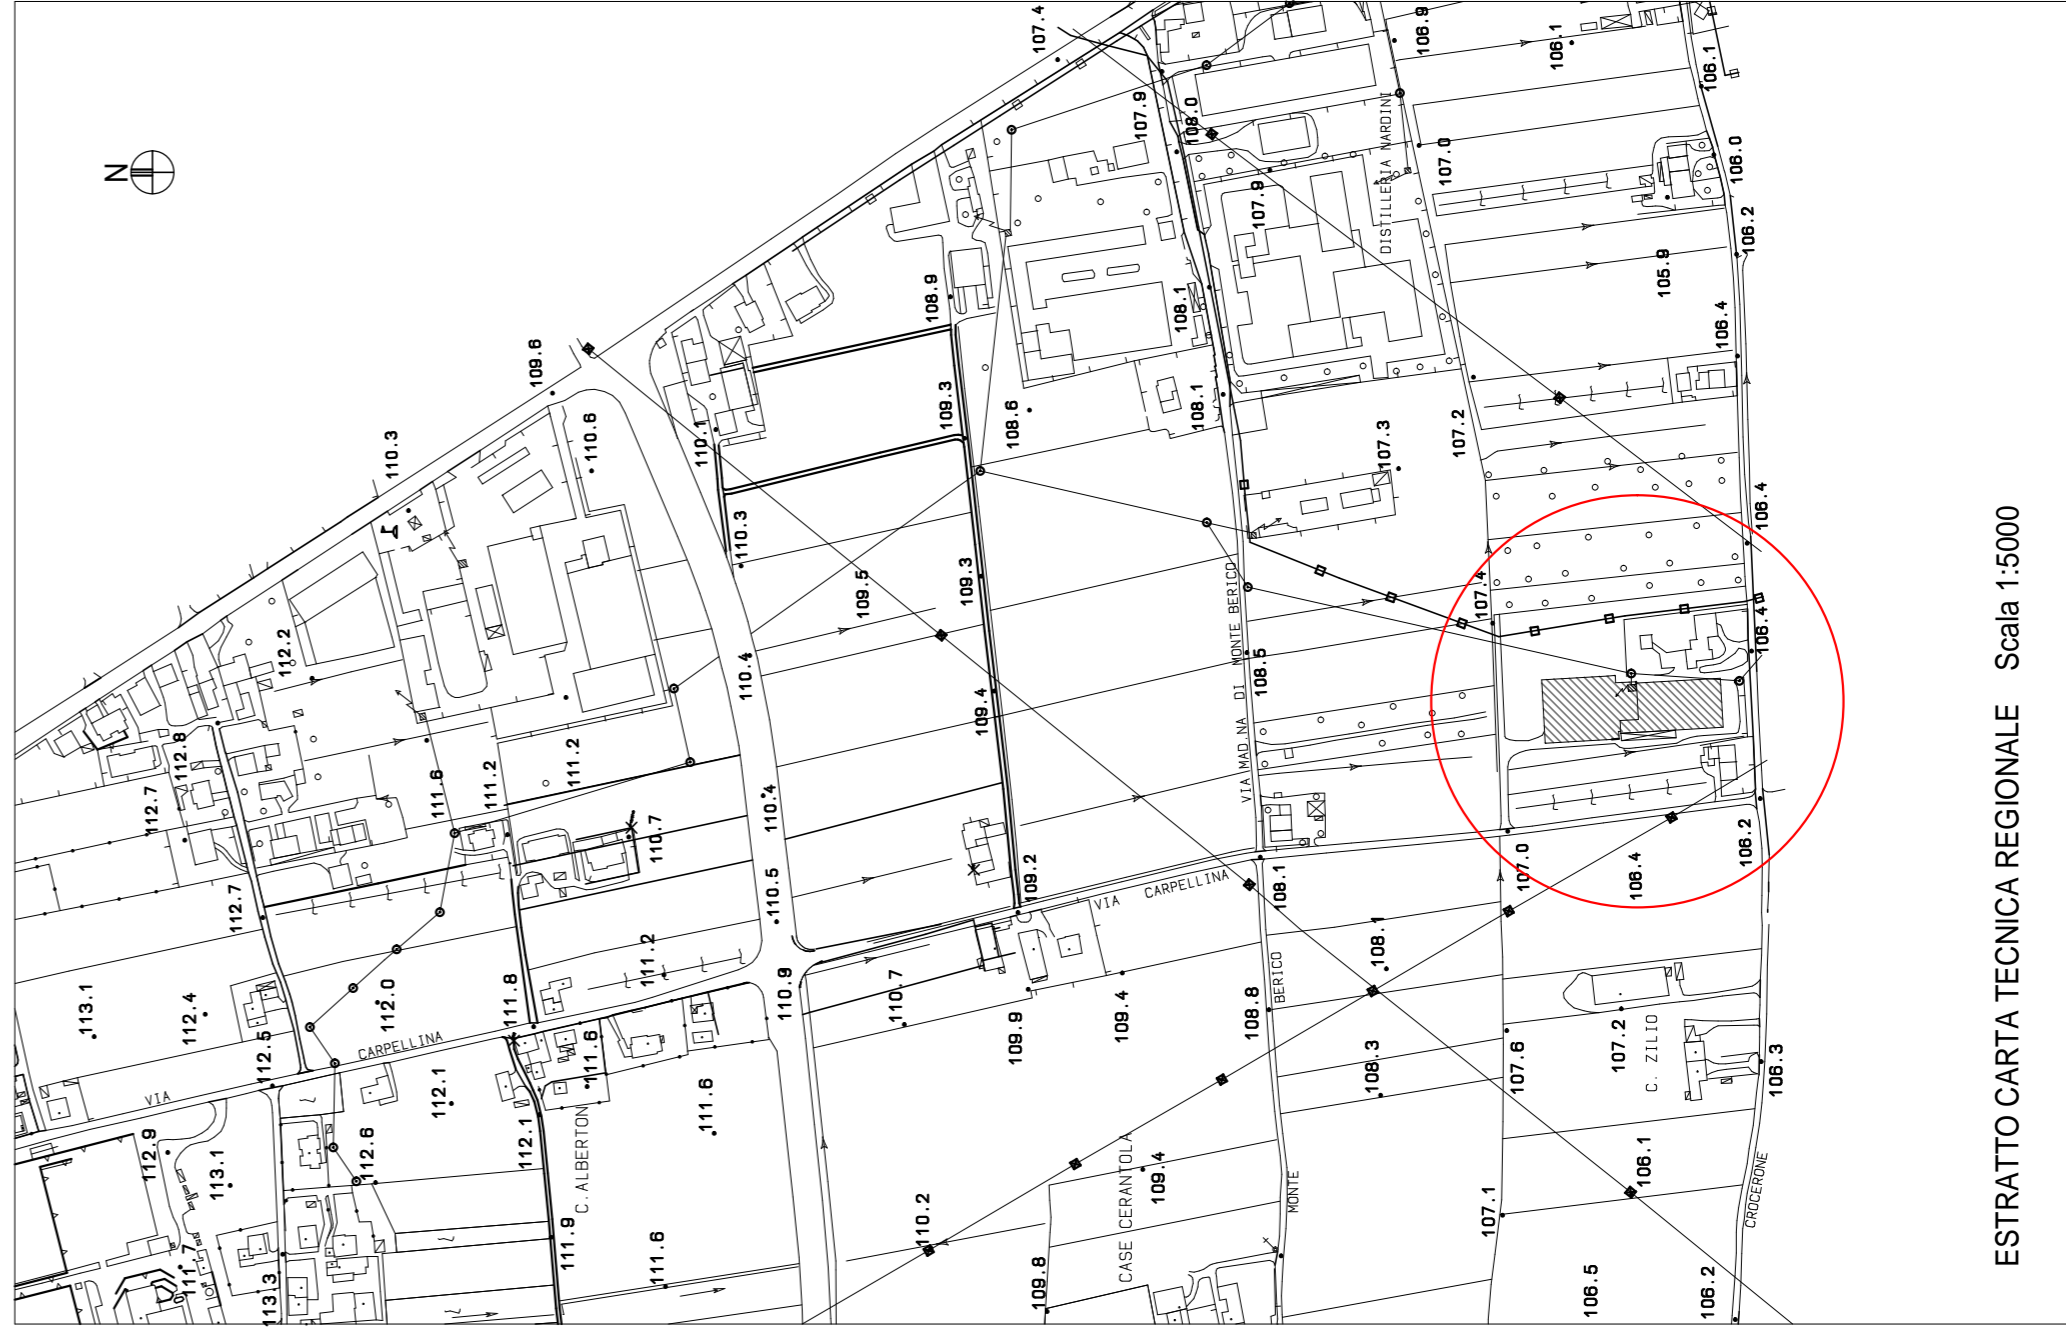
ESTRATTO CARTA TECNICA REGIONALE    Scala 1:5000

N

VIA CARPELLINA
VIA CARPELLINA
VIA MAD.NA DI MONTE BERICO
DISTILLERIA NARDINI
C. ALBERTON
CASE CERANTOLA
C. ZILIO
CROCERONE
MONTE
BERICO

107.4
106.9
106.1
106.1
107.9
108.0
107.0
106.0
107.9
106.2
105.9
108.9
108.1
106.4
109.6
108.1
107.3
107.2
110.3
110.6
109.3
108.6
110.1
106.4
110.3
109.5
109.3
107.4
106.4
108.5
112.2
110.4
109.4
112.8
111.6
111.2
111.2
110.4
112.7
110.7
107.0
106.2
106.4
109.2
108.1
110.5
112.7
108.1
111.2
111.8
110.9
110.7
108.8
109.9
109.4
113.1
112.4
112.0
107.2
107.6
111.6
108.3
106.3
112.5
112.1
111.6
112.9
112.6
112.1
113.1
109.4
106.1
110.2
111.9
107.1
111.6
111.7
109.8
113.3
106.5
106.2